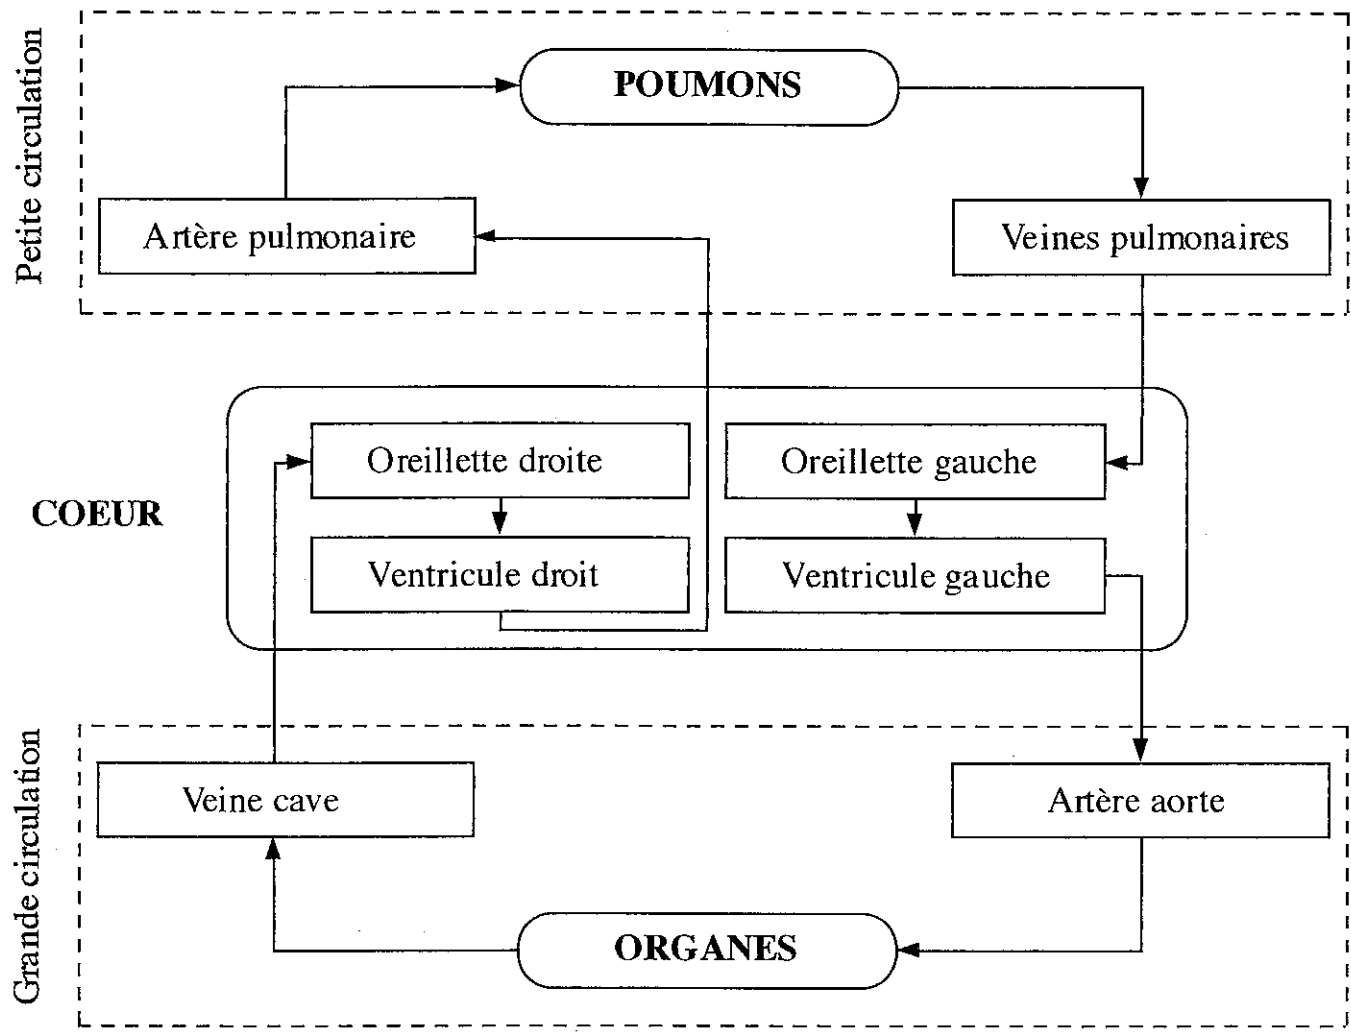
Petite circulation

POUMONS

Artère pulmonaire

Veines pulmonaires

COEUR

Oreillette droite

Ventricule droit

Oreillette gauche

Ventricule gauche

Grande circulation

Veine cave

Artère aorte

ORGANES